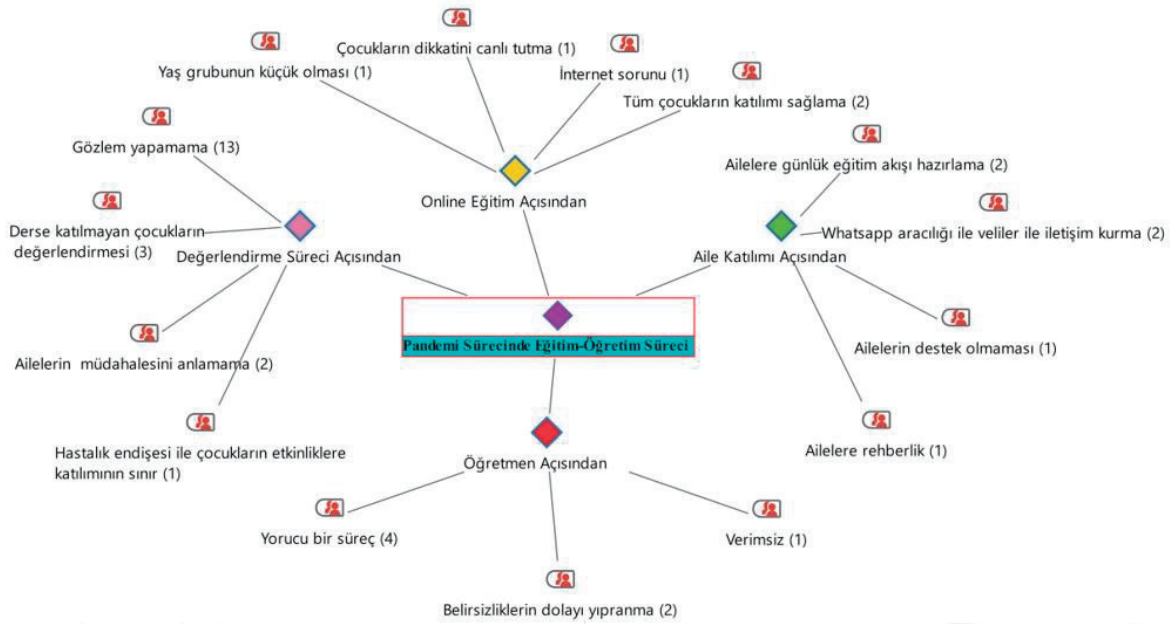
Çocukların dikkatini canlı tutma (1)

Yaş grubunun küçük olması (1)

İnternet sorunu (1)

Tüm çocukların katılımı sağlama (2)

Gözlem yapamama (13)

Ailelere günlük eğitim akışı hazırlama (2)

Online Eğitim Açısından

Derse katılmayan çocukların değerlendirmesi (3)

Değerlendirme Süreci Açısından

Whatsapp aracılığı ile veliler ile iletişim kurma (2)

Aile Katılımı Açısından

Pandemi Sürecinde Eğitim-Öğretim Süreci

Ailelerin destek olmaması (1)

Ailelerin müdahalesini anlamama (2)

Ailelere rehberlik (1)

Hastalık endişesi ile çocukların etkinliklere katılımının sınır (1)

Öğretmen Açısından

Yorucu bir süreç (4)

Verimsiz (1)

Belirsizliklerin dolayı yıpranma (2)